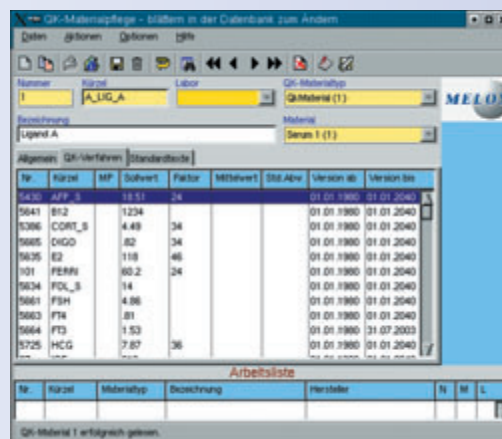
QK-Materialpflege - blättern in der Datenbank zum Ändern

Daten Aktionen Optionen Hilfe

Nummer
1
Kürzel
A_LIG_A
Labor
QK-Materialtyp
QkMaterial (1)
MELO

Bezeichnung
Ligand A
Material
Serum 1 (1)

Allgemein QK-Verfahren Standardliste

| Nr. | Kürzel | MP | Sollwert | Faktor | Mittelwert | Std.Abw. | Version ab | Version bis |
|---|---|---|---|---|---|---|---|---|
| 5430 | AFP_S | | 18.51 | 24 | | | 01.01.1980 | 01.01.2040 |
| 5641 | B12 | | 1234 | | | | 01.01.1980 | 01.01.2040 |
| 5386 | CORT_S | | 4.49 | 34 | | | 01.01.1980 | 01.01.2040 |
| 5665 | DIGO | | .82 | 34 | | | 01.01.1980 | 01.01.2040 |
| 5635 | E2 | | 118 | 46 | | | 01.01.1980 | 01.01.2040 |
| 101 | FERRI | | 60.2 | 24 | | | 01.01.1980 | 01.01.2040 |
| 5634 | FOL_S | | 14 | | | | 01.01.1980 | 01.01.2040 |
| 5661 | FSH | | 4.86 | | | | 01.01.1980 | 01.01.2040 |
| 5663 | FT4 | | .81 | | | | 01.01.1980 | 01.01.2040 |
| 5664 | FT3 | | 1.53 | | | | 01.01.1980 | 31.07.2003 |
| 5725 | HCG | | 7.87 | 36 | | | 01.01.1980 | 01.01.2040 |

Arbeitsliste

| Nr. | Kürzel | Materialtyp | Bezeichnung | Hersteller | N | M | L |
|---|---|---|---|---|---|---|---|

QK-Material 1 erfolgreich gelesen.